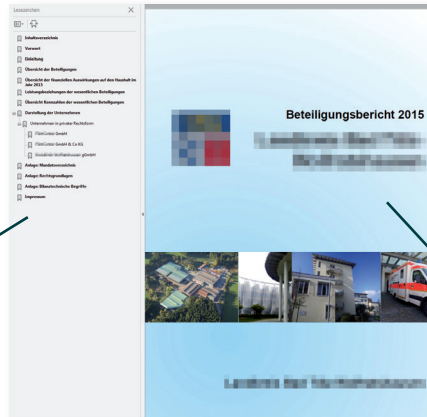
Lesezeichen

Inhaltsverzeichnis

Vorwort

Einleitung

Übersicht der Beteiligungen

Übersicht der finanziellen Auswirkungen auf den Haushalt im Jahr 2015

Leistungsbeziehungen der wesentlichen Beteiligungen

Übersicht Kennzahlen der wesentlichen Beteiligungen

Darstellung der Unternehmen

Unternehmen in privater Rechtsform

FilmCenter GmbH

FilmCenter GmbH & Co.KG

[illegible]

Anlage: Mandatsverzeichnis

Anlage: Rechtsgrundlagen

Anlage: Bilanztechnische Begriffe

Impressum

Beteiligungsbericht 2015

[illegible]

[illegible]